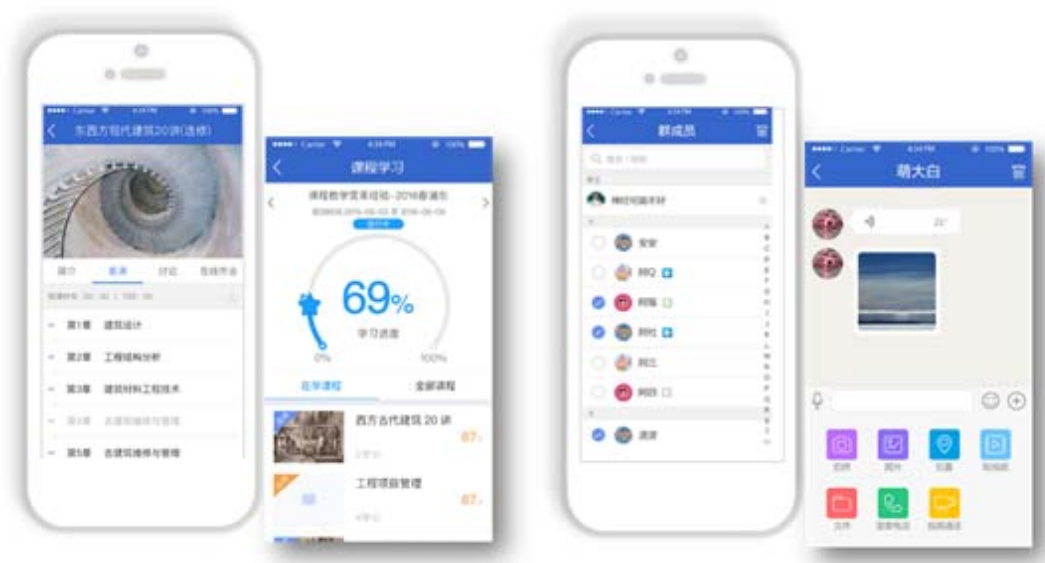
东西方现代建筑20讲(选修)

简介 章节 讨论 在线作业

第1章 建筑设计
第2章 工程结构分析
第3章 建筑材料工程技术
第4章 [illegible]
第5章 古建筑维修与管理

课程学习

课程教学改革经验--2016春浦东

69%
学习进度
0% 100%

在学课程 全部课程

西方古代建筑 20 讲
87
工程项目管理
87

群成员

安安
阿Q
阿瑶
阿杜
阿三
阿四
漂漂

萌大白

21"

拍摄 图片 位置 视频
文件 语音电话 视频通话